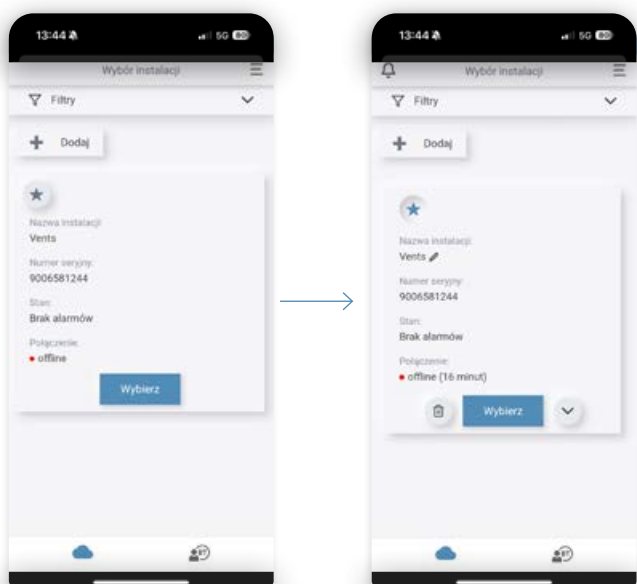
13:44

5G 80

Wybór instalacji

Filtry

Dodaj

Nazwa instalacji:
Vents

Numer seryjny:
9006581244

Stan:
Brak alarmów

Połączenie:
• offline

Wybierz

13:44

5G 80

Wybór instalacji

Filtry

Dodaj

Nazwa instalacji:
Vents

Numer seryjny:
9006581244

Stan:
Brak alarmów

Połączenie:
• offline (16 minut)

Wybierz